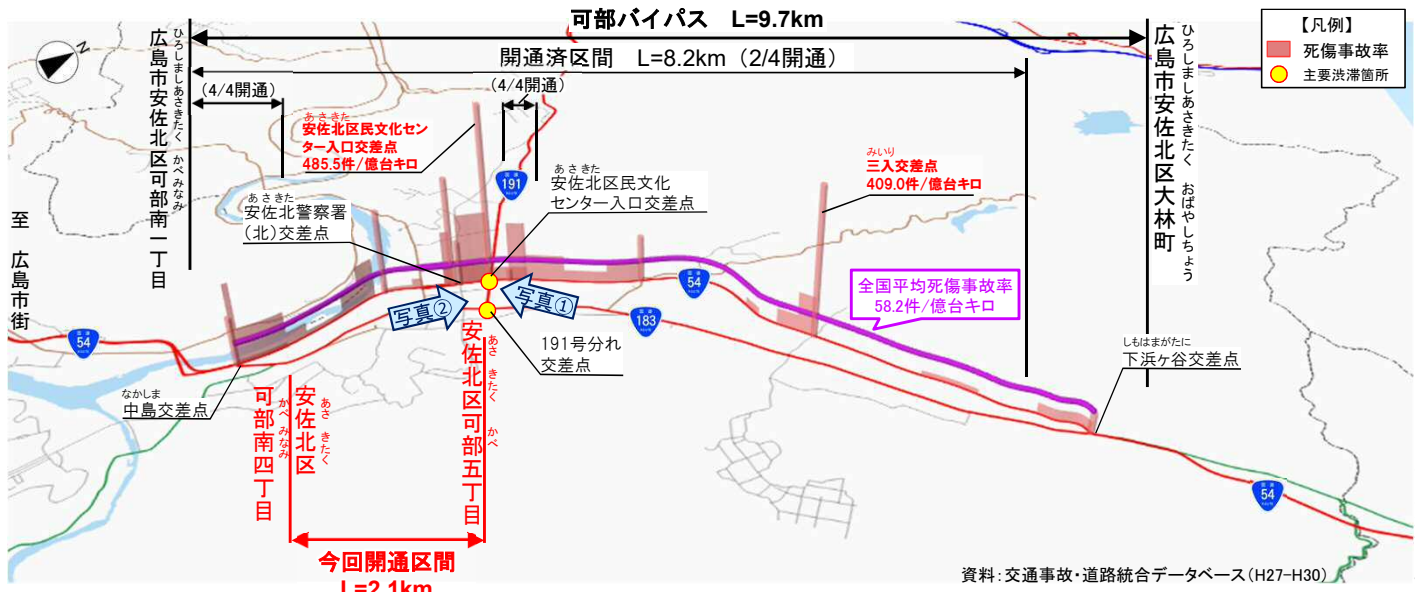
可部バイパス　L=9.7km

開通済区間　L=8.2km（2/4開通）

【凡例】
死傷事故率
主要渋滞箇所

ひろしまし あさきたく かべみなみ
広島市安佐北区可部南一丁目

ひろしまし あさきたく おおばやしちょう
広島市安佐北区大林町

至
広島市街

（4/4開通）

（4/4開通）

あさきた
安佐北区民文化センター入口交差点
485.5件/億台キロ

あさきた
安佐北区民文化センター入口交差点

みいり
三入交差点
409.0件/億台キロ

あさきた
安佐北警察署（北）交差点

全国平均死傷事故率
58.2件/億台キロ

写真②

写真①

191

54

183

54

54

191号分れ交差点

しもはまがたに
下浜ヶ谷交差点

なかしま
中島交差点

あさ きたく かべみなみ
安佐北区可部南四丁目

あさ きたく かべ
安佐北区可部五丁目

今回開通区間
L=2.1km

資料：交通事故・道路統合データベース（H27-H30）